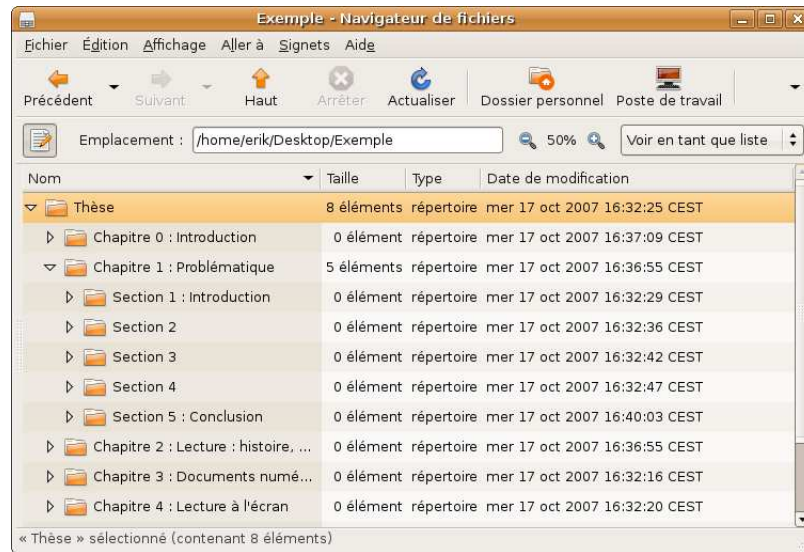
Exemple - Navigateur de fichiers

Fichier Édition Affichage Aller à Signets Aide

Précédent Suivant Haut Arrêter Actualiser Dossier personnel Poste de travail

Emplacement : /home/erik/Desktop/Exemple 50% Voir en tant que liste

| Nom | Taille | Type | Date de modification |
|---|---|---|---|
| Thèse | 8 éléments | répertoire | mer 17 oct 2007 16:32:25 CEST |
| Chapitre 0 : Introduction | 0 élément | répertoire | mer 17 oct 2007 16:37:09 CEST |
| Chapitre 1 : Problématique | 5 éléments | répertoire | mer 17 oct 2007 16:36:55 CEST |
| Section 1 : Introduction | 0 élément | répertoire | mer 17 oct 2007 16:32:29 CEST |
| Section 2 | 0 élément | répertoire | mer 17 oct 2007 16:32:36 CEST |
| Section 3 | 0 élément | répertoire | mer 17 oct 2007 16:32:42 CEST |
| Section 4 | 0 élément | répertoire | mer 17 oct 2007 16:32:47 CEST |
| Section 5 : Conclusion | 0 élément | répertoire | mer 17 oct 2007 16:40:03 CEST |
| Chapitre 2 : Lecture : histoire, ... | 0 élément | répertoire | mer 17 oct 2007 16:36:55 CEST |
| Chapitre 3 : Documents numé... | 0 élément | répertoire | mer 17 oct 2007 16:32:16 CEST |
| Chapitre 4 : Lecture à l'écran | 0 élément | répertoire | mer 17 oct 2007 16:32:20 CEST |

« Thèse » sélectionné (contenant 8 éléments)